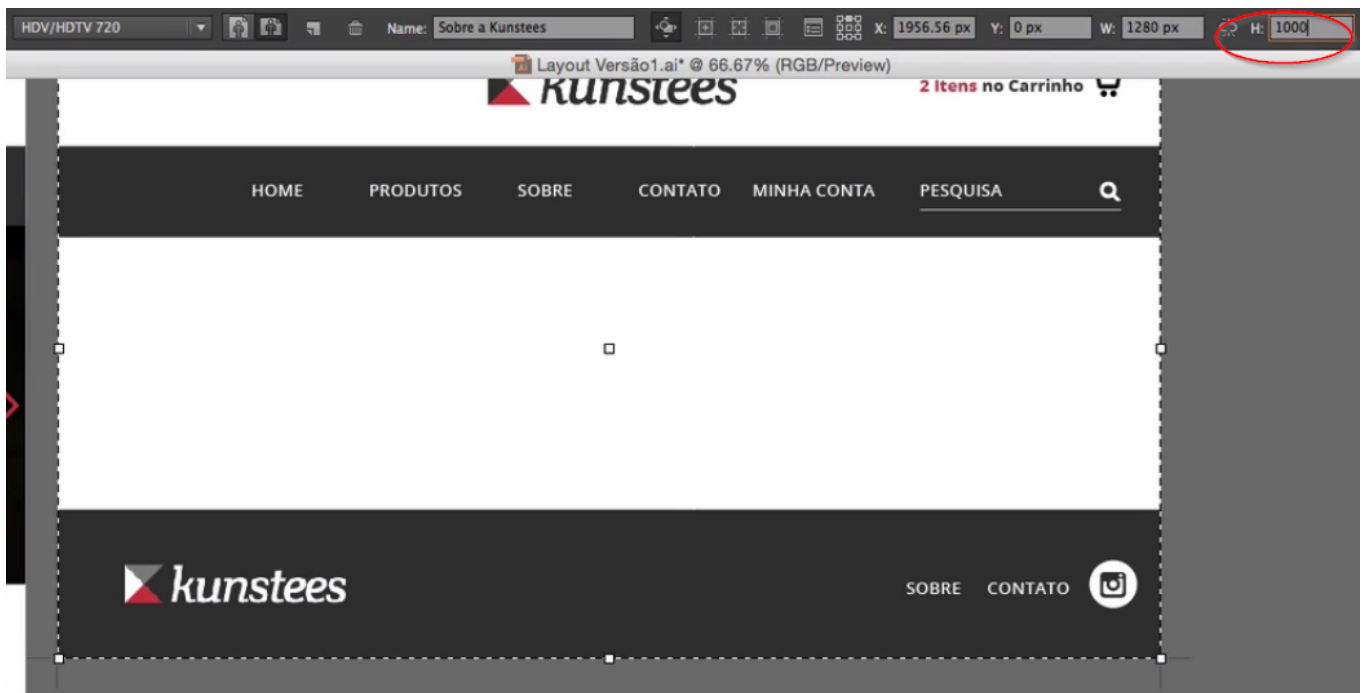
HDV/HDTV 720 Name: Sobre a Kunstees X: 1956.56 px Y: 0 px W: 1280 px H: 1000

Layout Versão1.ai* @ 66.67% (RGB/Preview)

kunstees

2 Itens no Carrinho

HOME PRODUTOS SOBRE CONTATO MINHA CONTA PESQUISA

kunstees

SOBRE CONTATO